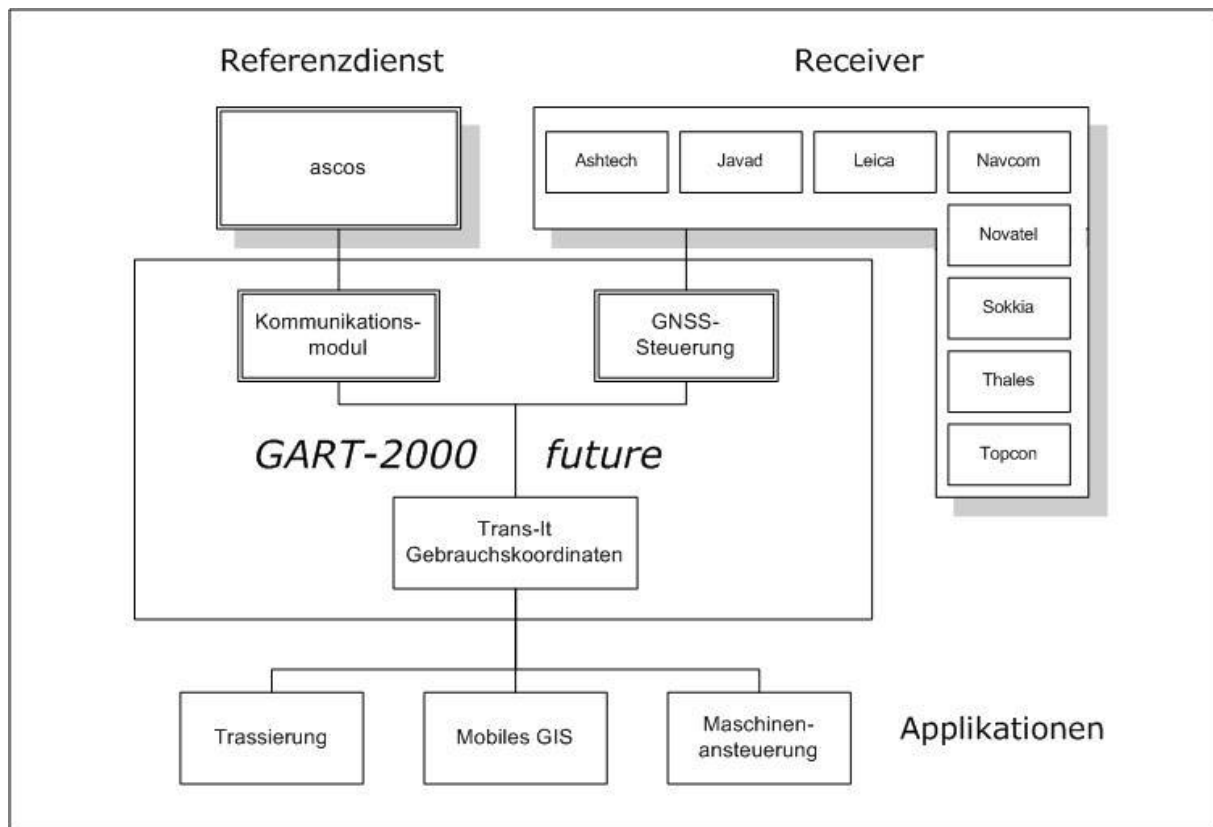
Referenzdienst

Receiver

ascos

Ashtech

Javad

Leica

Navcom

Novatel

Sokkia

Thales

Topcon

Kommunikations-modul

GNSS-Steuerung

GART-2000 future

Trans-It Gebrauchskoordinaten

Trassierung

Mobiles GIS

Maschinen-ansteuerung

Applikationen